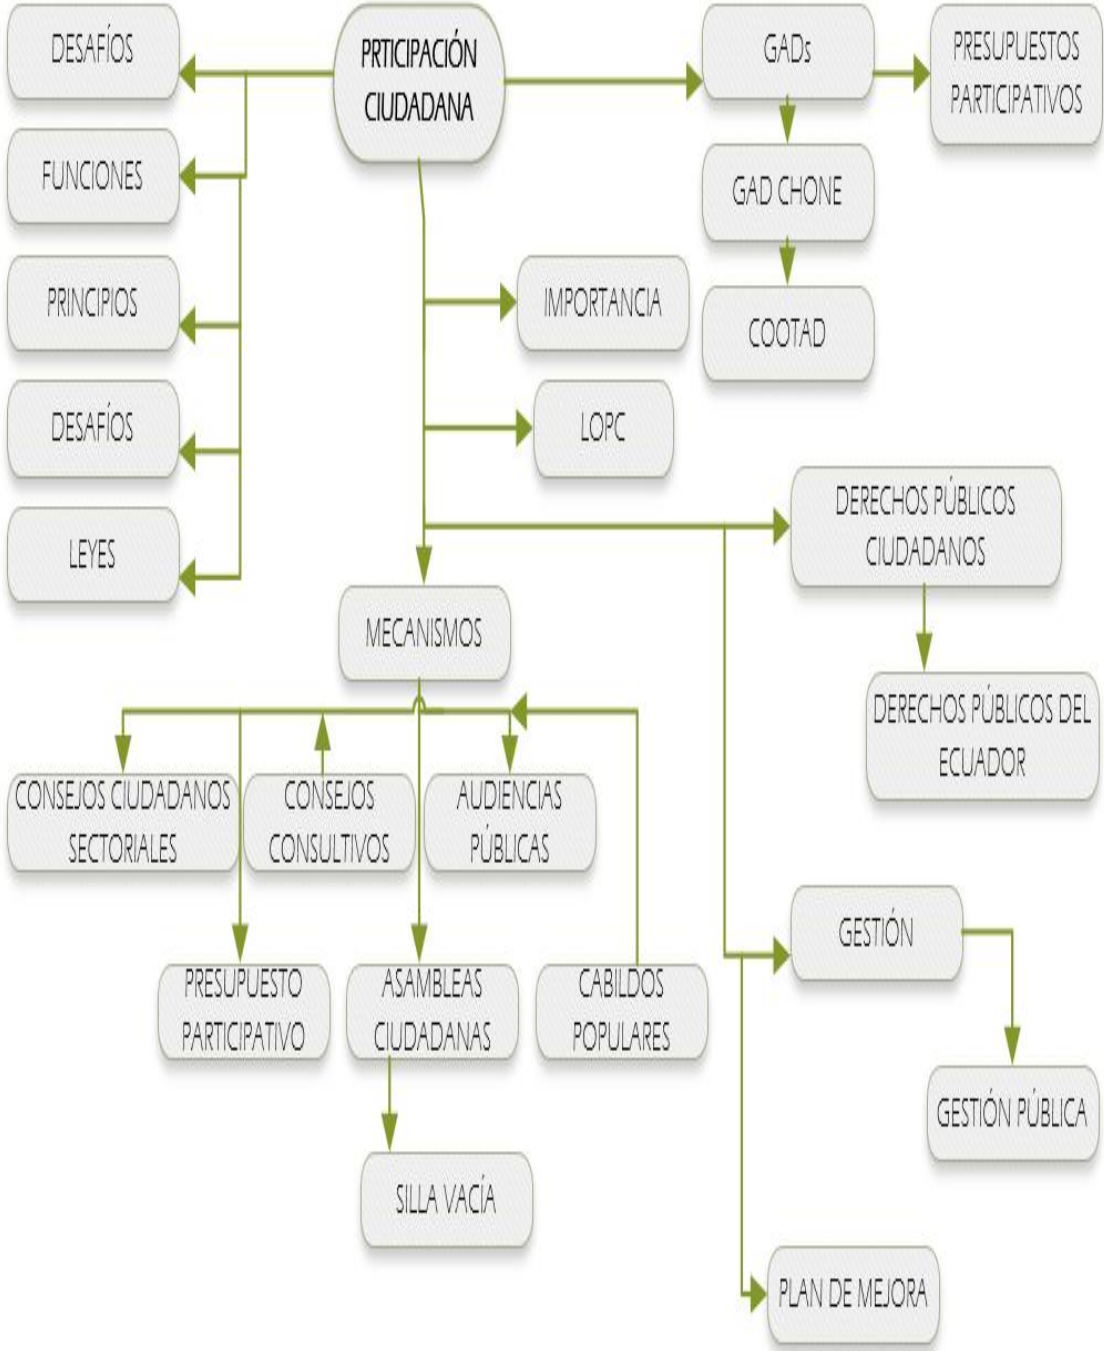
DESAFÍOS

PRTICIPACIÓN CIUDADANA

GADs

PRESUPUESTOS PARTICIPATIVOS

FUNCIONES

GAD CHONE

PRINCIPIOS

IMPORTANCIA

COOTAD

DESAFÍOS

LOPC

LEYES

DERECHOS PÚBLICOS CIUDADANOS

MECANISMOS

DERECHOS PÚBLICOS DEL ECUADOR

CONSEJOS CIUDADANOS SECTORIALES

CONSEJOS CONSULTIVOS

AUDIENCIAS PÚBLICAS

GESTIÓN

PRESUPUESTO PARTICIPATIVO

ASAMBLEAS CIUDADANAS

CABILDOS POPULARES

GESTIÓN PÚBLICA

SILLA VACÍA

PLAN DE MEJORA